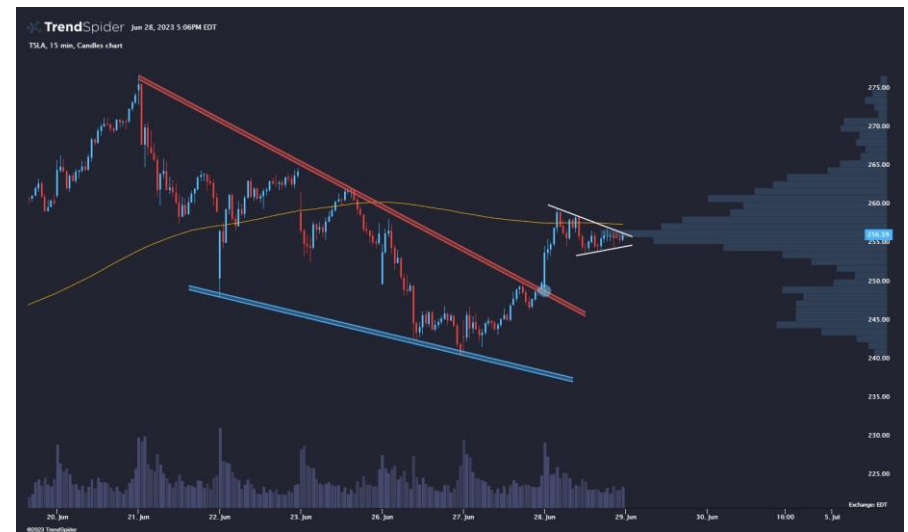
TrendSpider Jun 28, 2023 5:06PM EDT

TSLA, 15 min, Candles chart

275.00
270.00
265.00
260.00
256.39
255.00
250.00
245.00
240.00
235.00
230.00
225.00

20. Jun
21. Jun
22. Jun
23. Jun
26. Jun
27. Jun
28. Jun
29. Jun
30. Jun
16:00
5. Jul

Exchange: EDT

©2023 TrendSpider